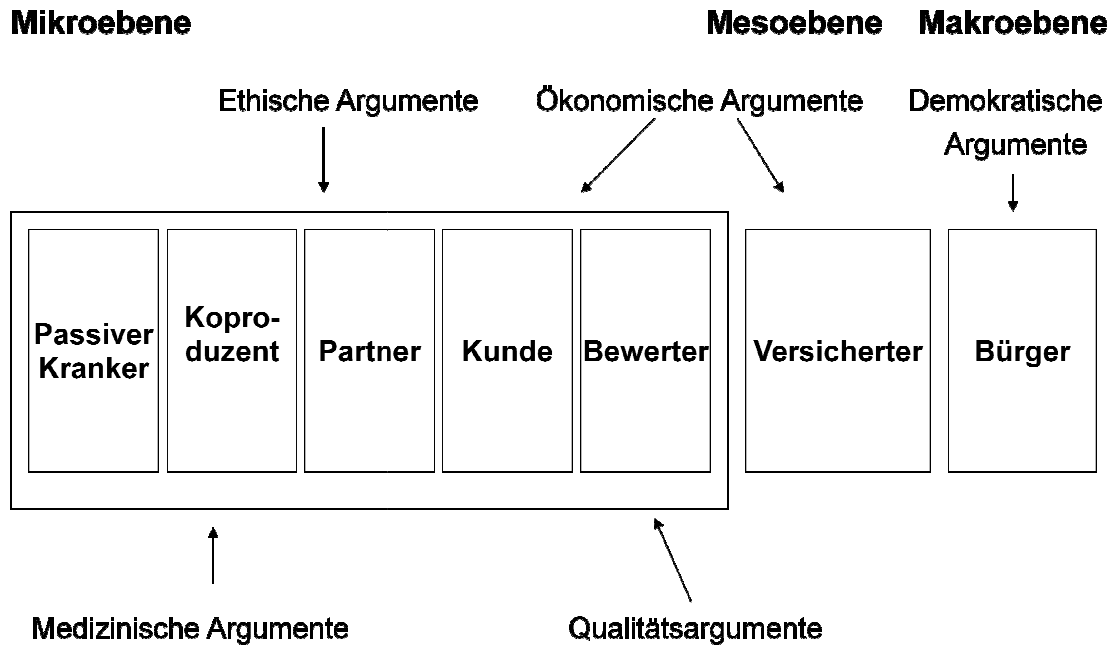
Mikroebene

Mesoebene

Makroebene

Ethische Argumente

Ökonomische Argumente

Demokratische Argumente

Passiver Kranker

Koproduzent

Partner

Kunde

Bewerter

Versicherter

Bürger

Medizinische Argumente

Qualitätsargumente